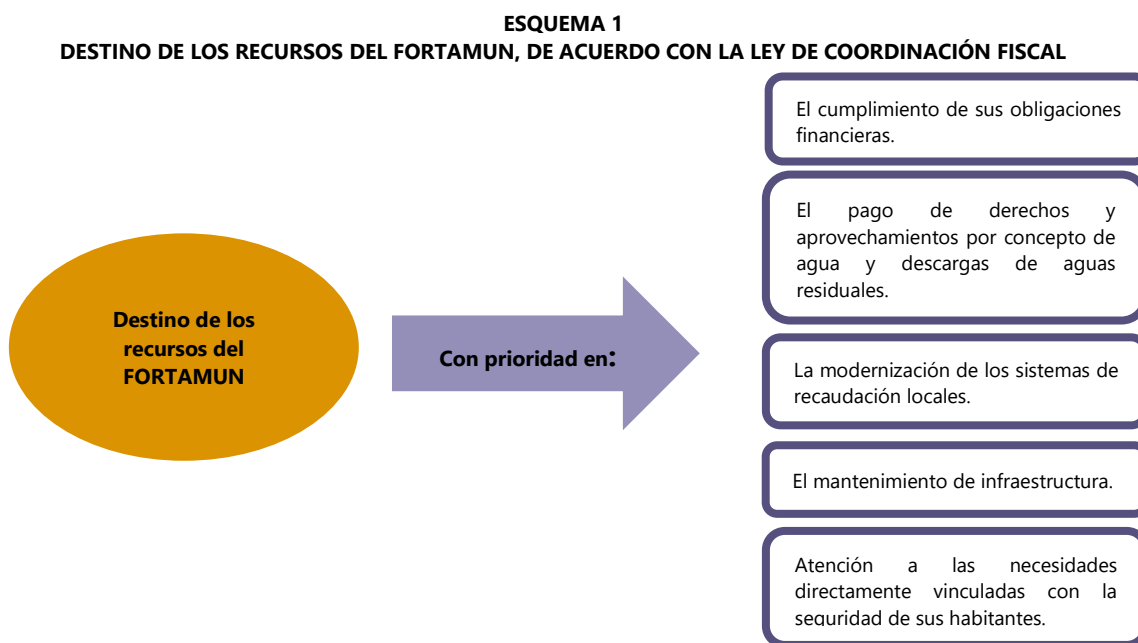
ESQUEMA 1
DESTINO DE LOS RECURSOS DEL FORTAMUN, DE ACUERDO CON LA LEY DE COORDINACIÓN FISCAL

Destino de los recursos del FORTAMUN

Con prioridad en:

El cumplimiento de sus obligaciones financieras.

El pago de derechos y aprovechamientos por concepto de agua y descargas de aguas residuales.

La modernización de los sistemas de recaudación locales.

El mantenimiento de infraestructura.

Atención a las necesidades directamente vinculadas con la seguridad de sus habitantes.